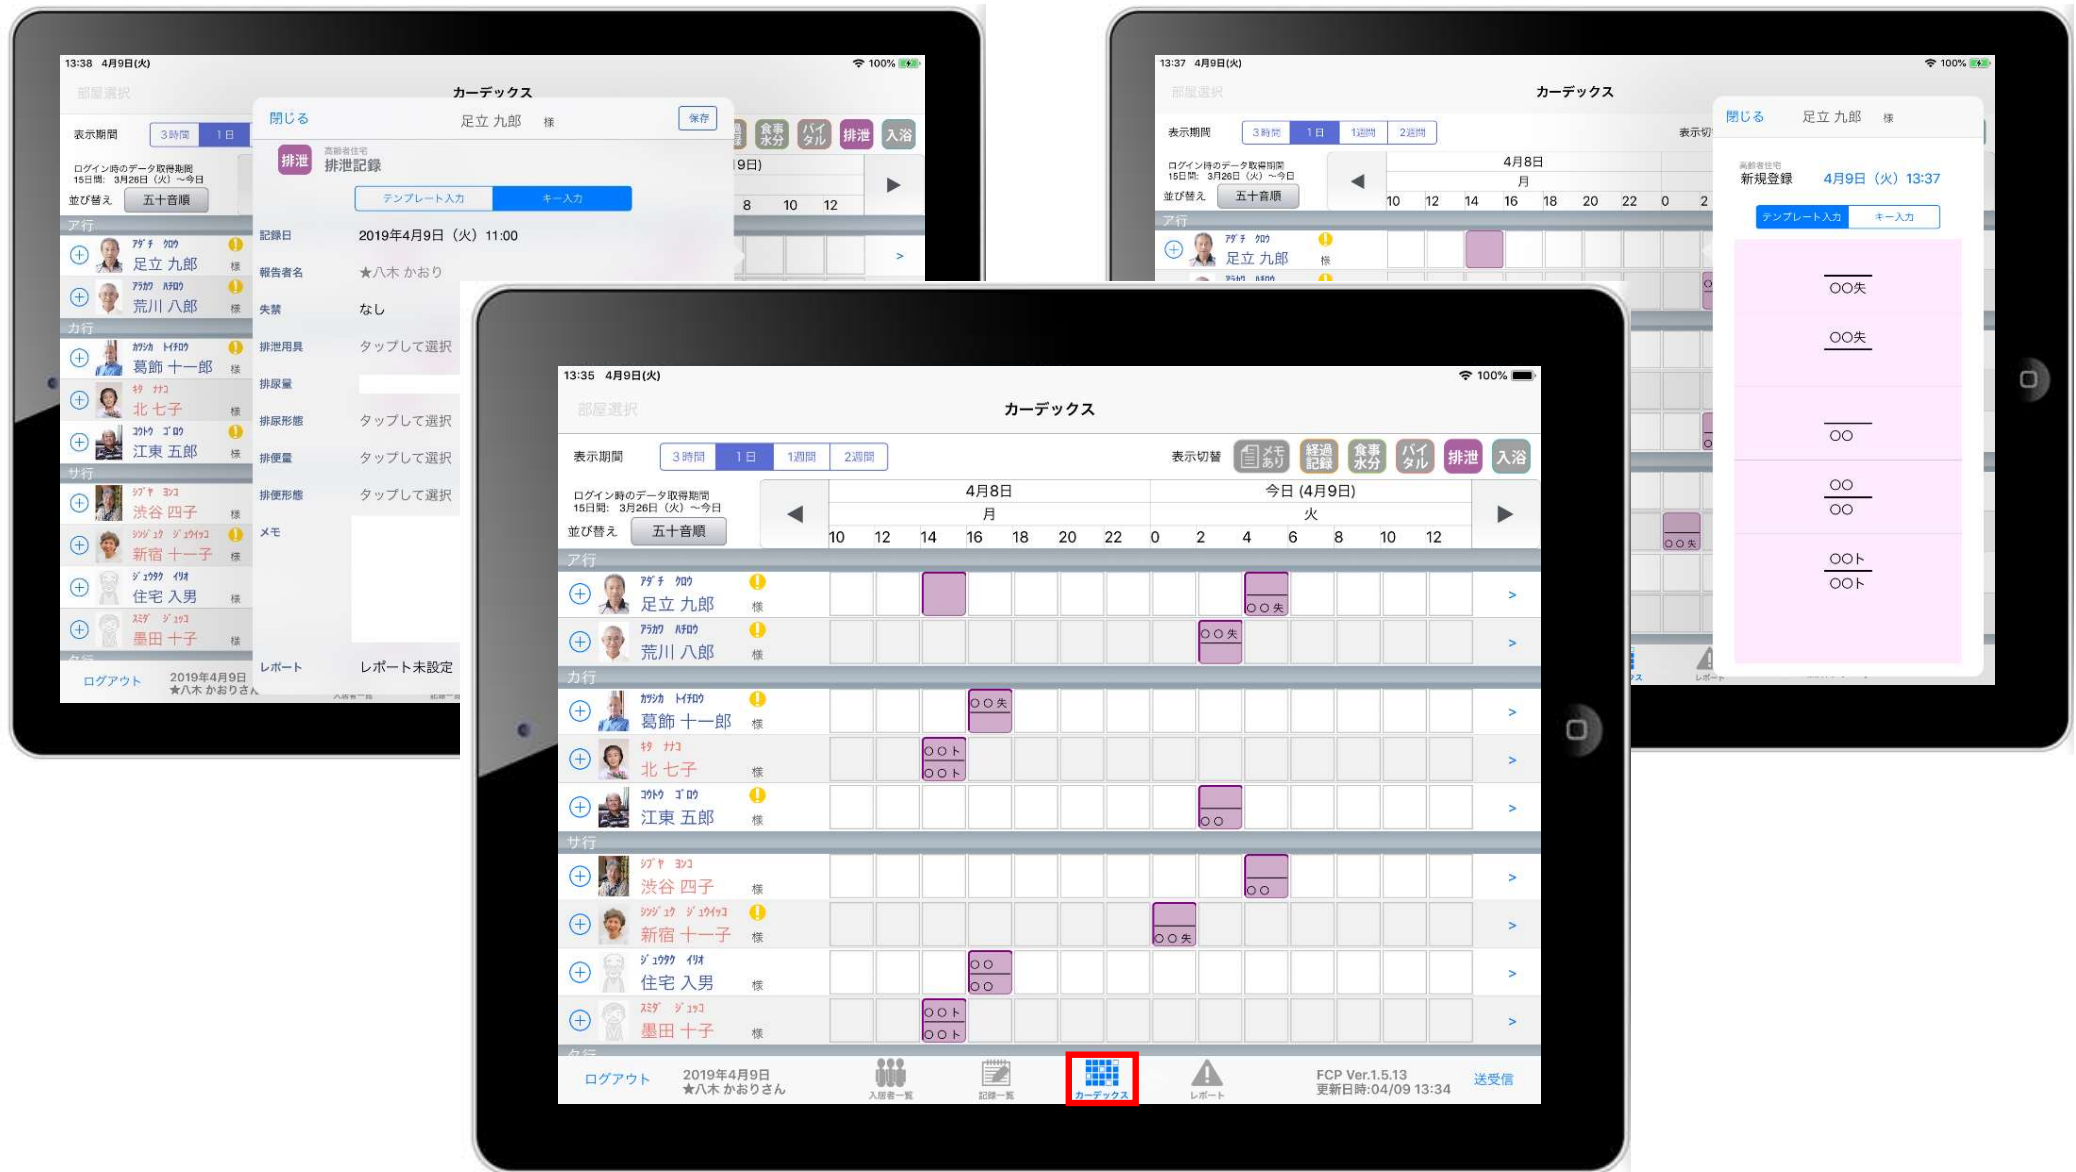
13:38 4月9日(火)
100%
部屋選択
カーデックス
表示期間 3時間 1日
ログイン時のデータ取得期間 15日間: 3月26日（火）～今日
並び替え 五十音順
ア行
ｱﾀﾞﾁ ｸﾛｳ 足立 九郎 様
ｱﾗｶﾜ ﾊﾁﾛｳ 荒川 八郎 様
カ行
ｶﾂｼｶ ﾄｲﾁﾛｳ 葛飾 十一郎 様
ｷﾀ ﾅﾅｺ 北 七子 様
ｺｳﾄｳ ｺﾞﾛｳ 江東 五郎 様
サ行
ｼﾌﾞﾔ ﾖﾝｺ 渋谷 四子 様
ｼﾝｼﾞｭｸ ｼﾞｭｳｲﾁｺ 新宿 十一子 様
ｼﾞｭｳﾀｸ ｲﾘｵ 住宅 入男 様
ｽﾐﾀﾞ ｼﾞｭｳｺ 墨田 十子 様
ログアウト 2019年4月9日 ★八木 かおりさん

閉じる 足立 九郎 様 保存
排泄 高齢者住宅 排泄記録
テンプレート入力 キー入力
記録日 2019年4月9日（火）11:00
報告者名 ★八木 かおり
失禁 なし
排泄用具 タップして選択
排尿量
排尿形態 タップして選択
排便量 タップして選択
排便形態 タップして選択
メモ
レポート レポート未設定
食事水分 バイタル 排泄 入浴
9日)
8 10 12

13:37 4月9日(火)
100%
部屋選択
カーデックス
表示期間 3時間 1日 1週間 2週間
表示切
ログイン時のデータ取得期間 15日間: 3月26日（火）～今日
並び替え 五十音順
4月8日
月
10 12 14 16 18 20 22 0 2
ア行
ｱﾀﾞﾁ ｸﾛｳ 足立 九郎 様
閉じる 足立 九郎 様
高齢者住宅 新規登録 4月9日（火）13:37
テンプレート入力 キー入力
〇〇失
〇〇失
〇〇
〇〇
〇〇
〇〇ト
〇〇ト
〇〇失

13:35 4月9日(火)
100%
部屋選択
カーデックス
表示期間 3時間 1日 1週間 2週間
表示切替 メモあり 経過記録 食事水分 バイタル 排泄 入浴
ログイン時のデータ取得期間 15日間: 3月26日（火）～今日
並び替え 五十音順
4月8日 月
今日 (4月9日) 火
10 12 14 16 18 20 22 0 2 4 6 8 10 12
ア行
ｱﾀﾞﾁ ｸﾛｳ 足立 九郎 様 〇〇失
ｱﾗｶﾜ ﾊﾁﾛｳ 荒川 八郎 様 〇〇失
カ行
ｶﾂｼｶ ﾄｲﾁﾛｳ 葛飾 十一郎 様 〇〇失
ｷﾀ ﾅﾅｺ 北 七子 様 〇〇ト 〇〇ト
ｺｳﾄｳ ｺﾞﾛｳ 江東 五郎 様 〇〇
サ行
ｼﾌﾞﾔ ﾖﾝｺ 渋谷 四子 様 〇〇
ｼﾝｼﾞｭｸ ｼﾞｭｳｲﾁｺ 新宿 十一子 様 〇〇失
ｼﾞｭｳﾀｸ ｲﾘｵ 住宅 入男 様 〇〇 〇〇
ｽﾐﾀﾞ ｼﾞｭｳｺ 墨田 十子 様 〇〇ト 〇〇ト
ログアウト 2019年4月9日 ★八木 かおりさん
入居者一覧 記録一覧 カーデックス レポート
FCP Ver.1.5.13 更新日時:04/09 13:34
送受信